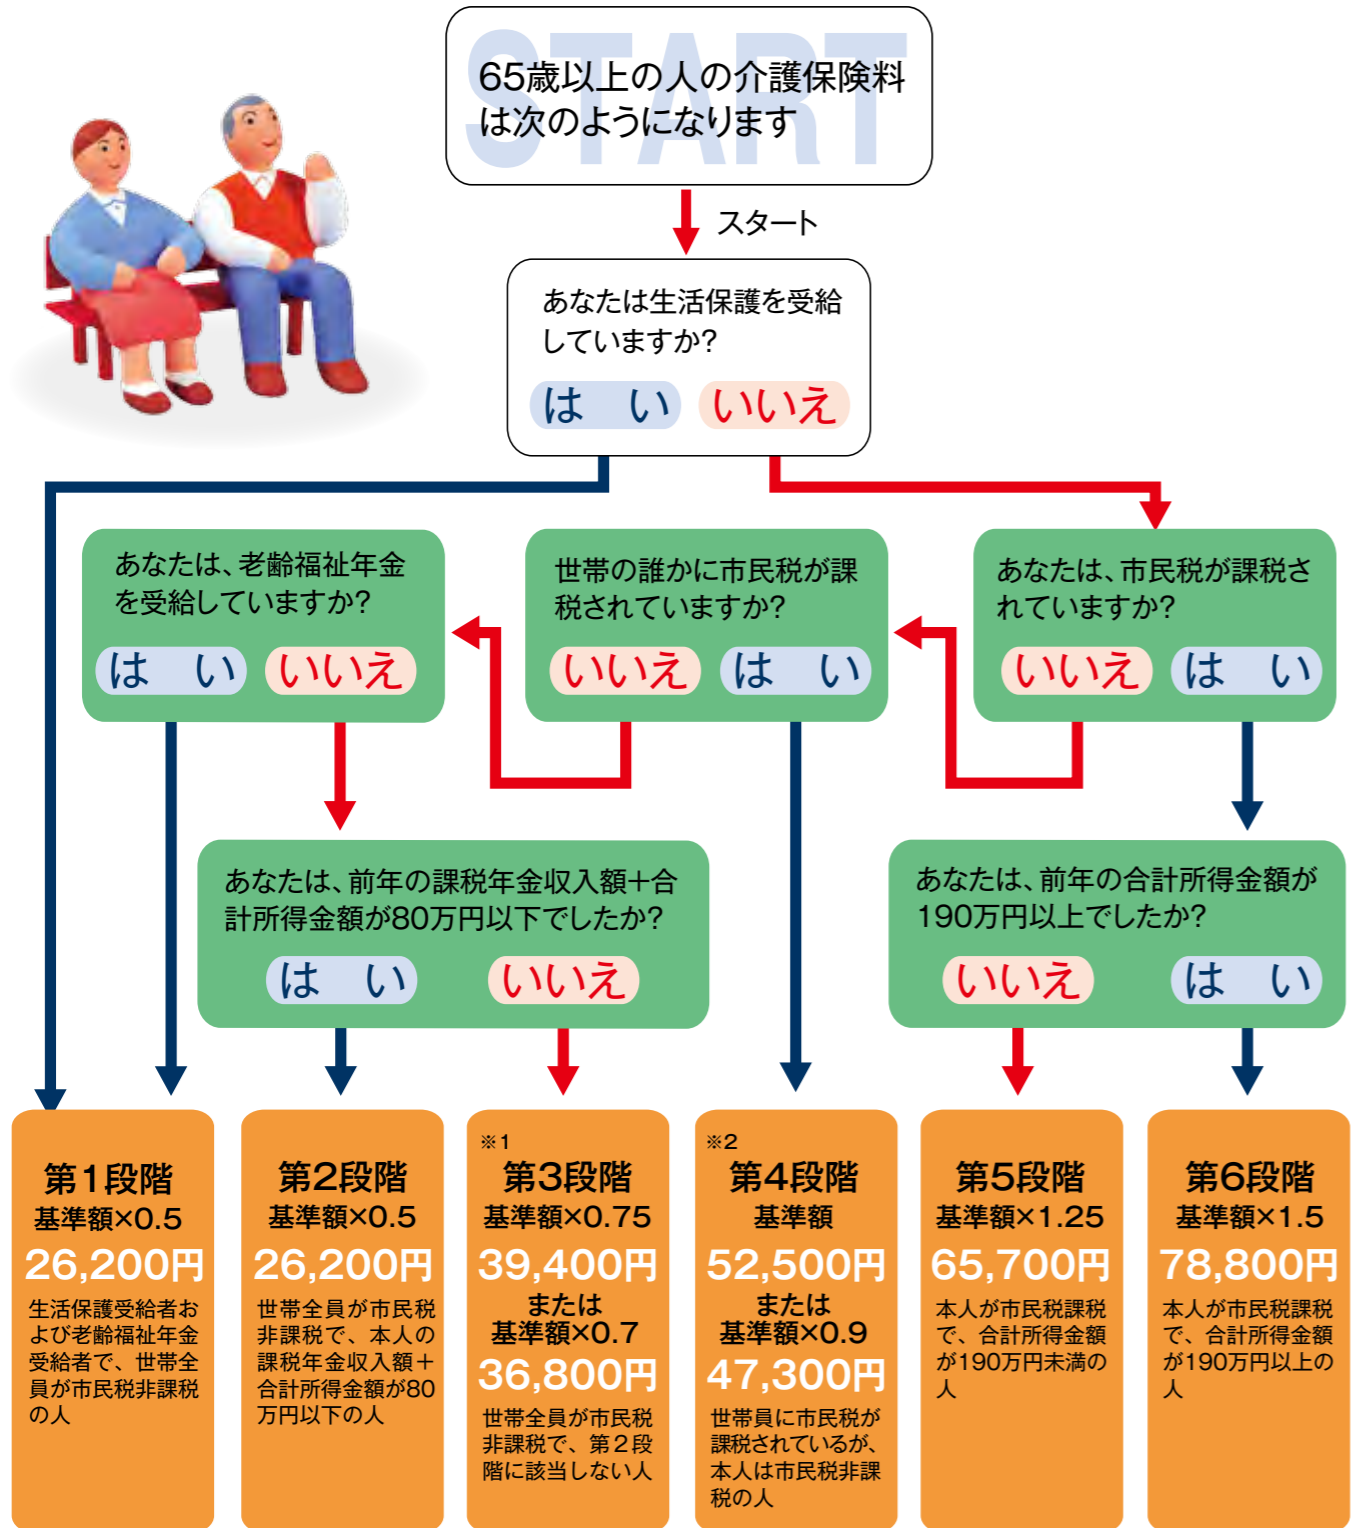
START
65歳以上の人の介護保険料は次のようになります

スタート

あなたは生活保護を受給していますか?
はい　いいえ

あなたは、老齢福祉年金を受給していますか?
はい　いいえ

世帯の誰かに市民税が課税されていますか?
いいえ　はい

あなたは、市民税が課税されていますか?
いいえ　はい

あなたは、前年の課税年金収入額+合計所得金額が80万円以下でしたか?
はい　いいえ

あなたは、前年の合計所得金額が190万円以上でしたか?
いいえ　はい

第1段階
基準額×0.5
26,200円
生活保護受給者および老齢福祉年金受給者で、世帯全員が市民税非課税の人

第2段階
基準額×0.5
26,200円
世帯全員が市民税非課税で、本人の課税年金収入額+合計所得金額が80万円以下の人

※1
第3段階
基準額×0.75
39,400円
または
基準額×0.7
36,800円
世帯全員が市民税非課税で、第2段階に該当しない人

※2
第4段階
基準額
52,500円
または
基準額×0.9
47,300円
世帯員に市民税が課税されているが、本人は市民税非課税の人

第5段階
基準額×1.25
65,700円
本人が市民税課税で、合計所得金額が190万円未満の人

第6段階
基準額×1.5
78,800円
本人が市民税課税で、合計所得金額が190万円以上の人